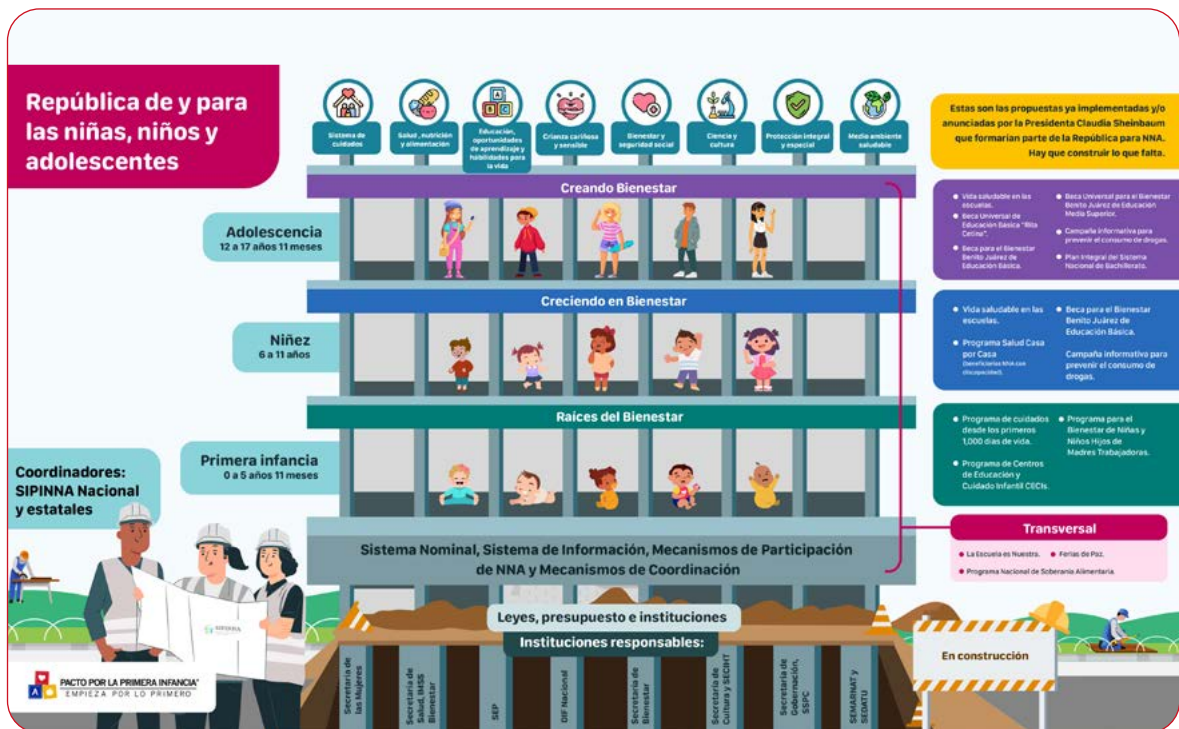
República de y para las niñas, niños y adolescentes

Sistema de cuidados

Salud, nutrición y alimentación

Educación, oportunidades de aprendizaje y habilidades para la vida

Crianza cariñosa y sensible

Bienestar y seguridad social

Ciencia y cultura

Protección integral y especial

Medio ambiente saludable

Estas son las propuestas ya implementadas y/o anunciadas por la Presidenta Claudia Sheinbaum que formarían parte de la República para NNA. Hay que construir lo que falta.

Creando Bienestar

Adolescencia
12 a 17 años 11 meses

• Vida saludable en las escuelas.
• Beca Universal de Educación Básica "Rita Cetina".
• Beca para el Bienestar Benito Juárez de Educación Básica.
• Beca Universal para el Bienestar Benito Juárez de Educación Media Superior.
• Campaña informativa para prevenir el consumo de drogas.
• Plan Integral del Sistema Nacional de Bachillerato.

Creciendo en Bienestar

Niñez
6 a 11 años

• Vida saludable en las escuelas.
• Programa Salud Casa por Casa (beneficiarios NNA con discapacidad).
• Beca para el Bienestar Benito Juárez de Educación Básica.
Campaña informativa para prevenir el consumo de drogas.

Raíces del Bienestar

Primera infancia
0 a 5 años 11 meses

• Programa de cuidados desde los primeros 1,000 días de vida.
• Programa de Centros de Educación y Cuidado Infantil CECIs.
• Programa para el Bienestar de Niñas y Niños Hijos de Madres Trabajadoras.

Coordinadores: SIPINNA Nacional y estatales

Transversal

• La Escuela es Nuestra.
• Ferias de Paz.
• Programa Nacional de Soberanía Alimentaria.

Sistema Nominal, Sistema de Información, Mecanismos de Participación de NNA y Mecanismos de Coordinación

Leyes, presupuesto e instituciones

Instituciones responsables:

Secretaría de las Mujeres

Secretaría de Salud, IMSS Bienestar

SEP

DIF Nacional

Secretaría de Bienestar

Secretaría de Cultura y SECIHT

Secretaría de Gobernación, SSPC

SEMARNAT y SEDATU

En construcción

SIPINNA

PACTO POR LA PRIMERA INFANCIA
EMPIEZA POR LO PRIMERO